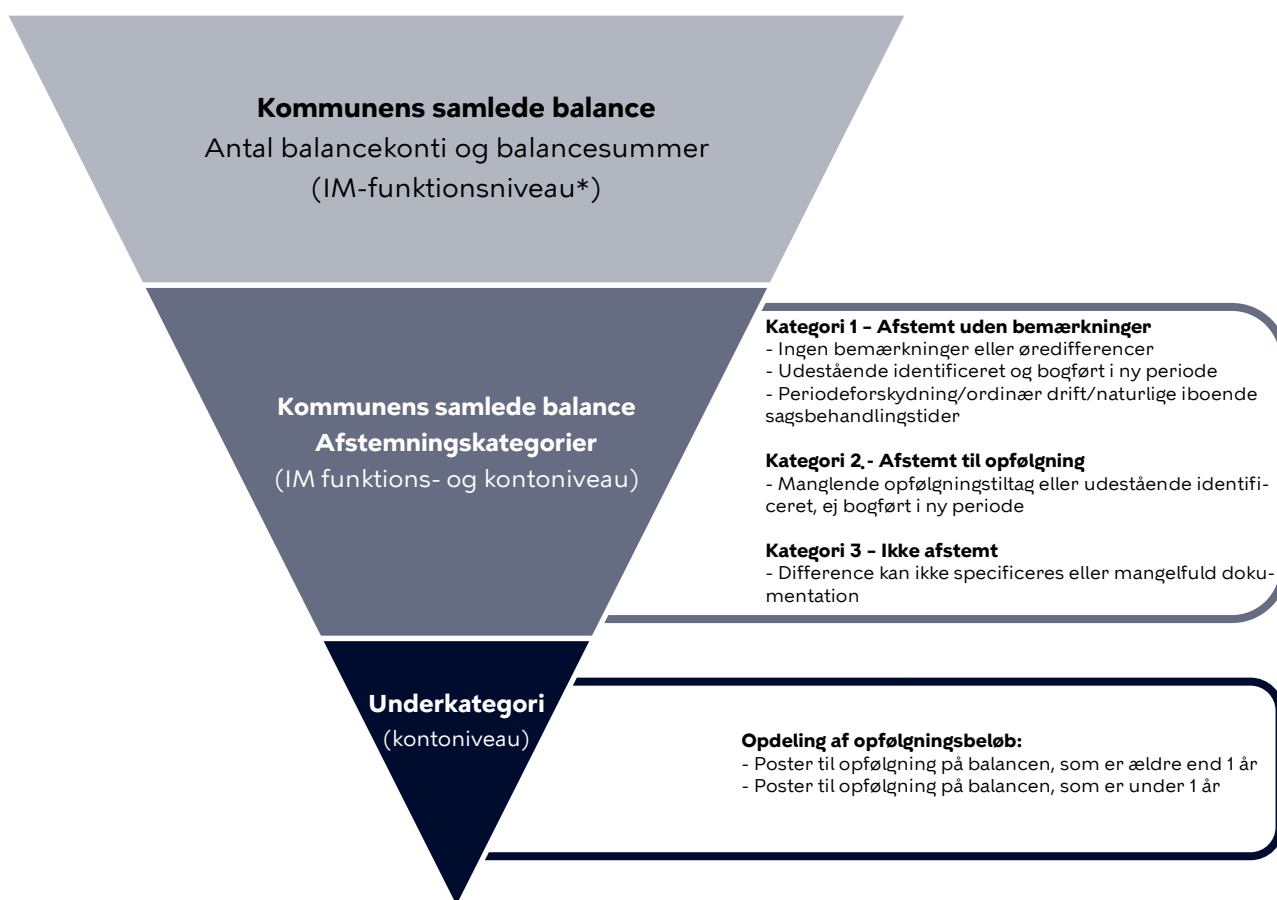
**Kommunens samlede balance**
Antal balancekonti og balancesummer
(IM-funktionsniveau*)

**Kommunens samlede balance**
**Afstemningskategorier**
(IM funktions- og kontoniveau)

**Kategori 1 – Afstemt uden bemærkninger**
- Ingen bemærkninger eller øredifferencer
- Udestående identificeret og bogført i ny periode
- Periodeforskydning/ordinær drift/naturlige iboende sagsbehandlingstider

**Kategori 2 - Afstemt til opfølgning**
- Manglende opfølgningstiltag eller udestående identificeret, ej bogført i ny periode

**Kategori 3 – Ikke afstemt**
- Difference kan ikke specificeres eller mangelfuld dokumentation

**Underkategori**
(kontoniveau)

**Opdeling af opfølgningsbeløb:**
- Poster til opfølgning på balancen, som er ældre end 1 år
- Poster til opfølgning på balancen, som er under 1 år